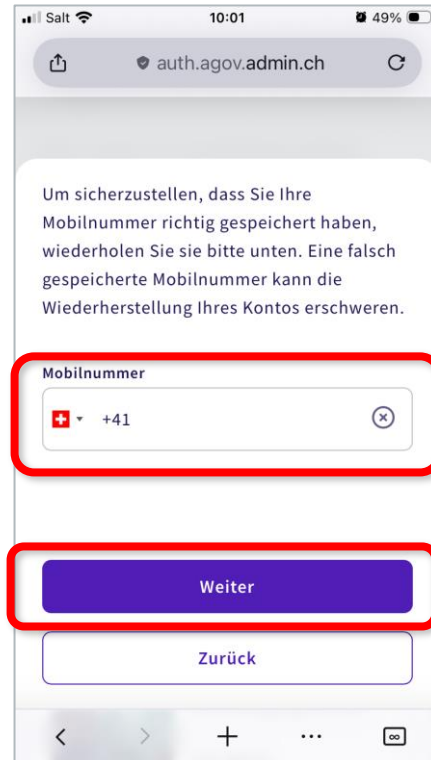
Salt 10:01 49%

auth.agov.admin.ch

Um sicherzustellen, dass Sie Ihre Mobilnummer richtig gespeichert haben, wiederholen Sie sie bitte unten. Eine falsch gespeicherte Mobilnummer kann die Wiederherstellung Ihres Kontos erschweren.

Mobilnummer

+41

Weiter

Zurück